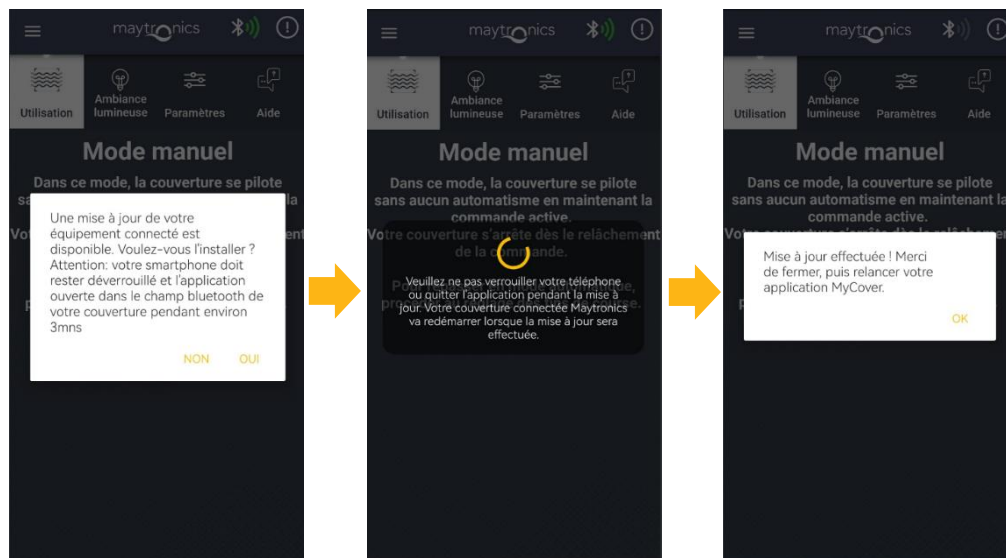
maytronics

Utilisation
Ambiance lumineuse
Paramètres
Aide

Mode manuel

Dans ce mode, la couverture se pilote sans aucun automatisme en maintenant la

Une mise à jour de votre équipement connecté est disponible. Voulez-vous l'installer ? Attention: votre smartphone doit rester déverrouillé et l'application ouverte dans le champ bluetooth de votre couverture pendant environ 3mns

NON
OUI

maytronics

Utilisation
Ambiance lumineuse
Paramètres
Aide

Mode manuel

Dans ce mode, la couverture se pilote sans aucun automatisme en maintenant la commande active.
Votre couverture s'arrête dès le relâchement de la commande.

Veuillez ne pas verrouiller votre téléphone ou quitter l'application pendant la mise à jour. Votre couverture connectée Maytronics va redémarrer lorsque la mise à jour sera effectuée.

maytronics

Utilisation
Ambiance lumineuse
Paramètres
Aide

Mode manuel

Dans ce mode, la couverture se pilote sans aucun automatisme en maintenant la commande active.

Mise à jour effectuée ! Merci de fermer, puis relancer votre application MyCover.

OK